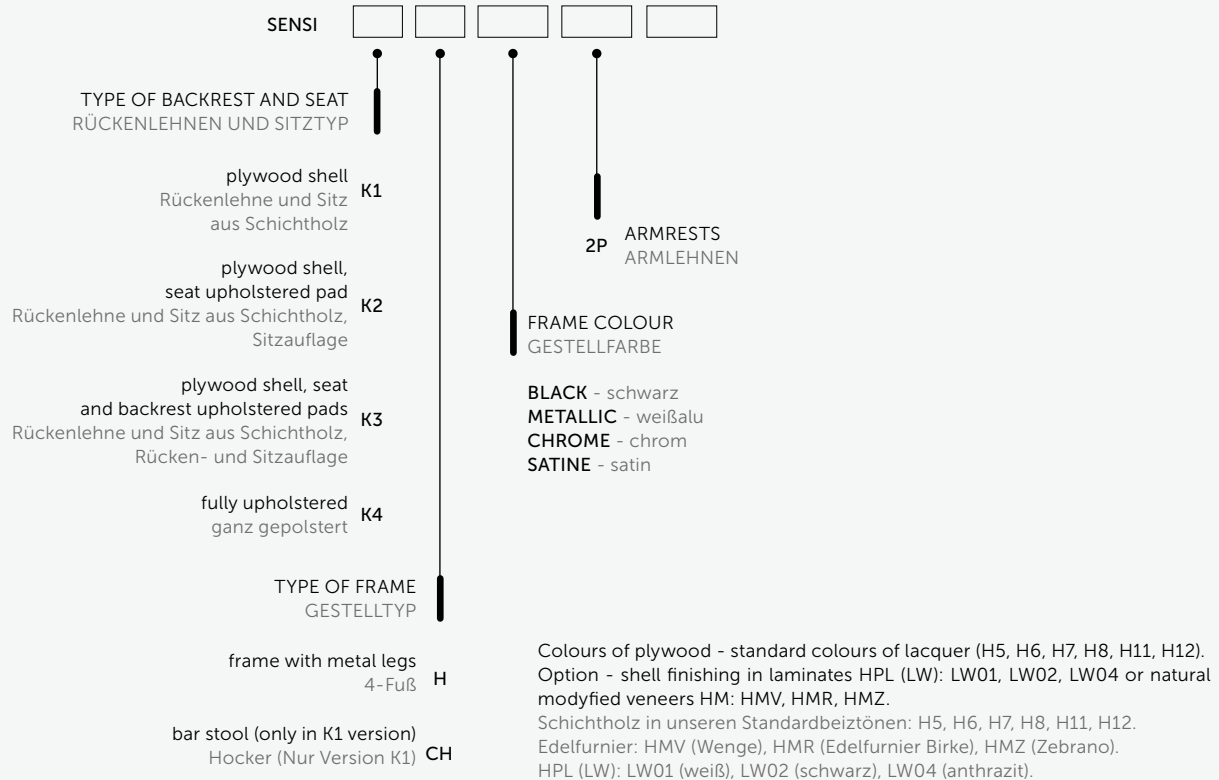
SENSI

TYPE OF BACKREST AND SEAT
RÜCKENLEHNEN UND SITZTYP

plywood shell
Rückenlehne und Sitz aus Schichtholz K1

plywood shell, seat upholstered pad
Rückenlehne und Sitz aus Schichtholz, Sitzauflage K2

plywood shell, seat and backrest upholstered pads
Rückenlehne und Sitz aus Schichtholz, Rücken- und Sitzauflage K3

fully upholstered
ganz gepolstert K4

TYPE OF FRAME
GESTELLTYP

frame with metal legs
4-Fuß H

bar stool (only in K1 version)
Hocker (Nur Version K1) CH

2P ARMRESTS
ARMLEHNEN

FRAME COLOUR
GESTELLFARBE

BLACK - schwarz
METALLIC - weißalu
CHROME - chrom
SATINE - satin

Colours of plywood - standard colours of lacquer (H5, H6, H7, H8, H11, H12). Option - shell finishing in laminates HPL (LW): LW01, LW02, LW04 or natural modyfied veneers HM: HMV, HMR, HMZ.
Schichtholz in unseren Standardbeiztönen: H5, H6, H7, H8, H11, H12.
Edelfurnier: HMV (Wenge), HMR (Edelfurnier Birke), HMZ (Zebrano).
HPL (LW): LW01 (weiß), LW02 (schwarz), LW04 (anthrazit).